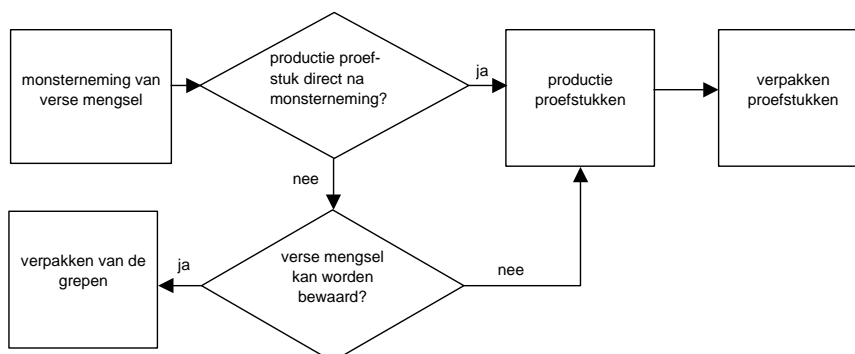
monsterneming van verse mengsel

productie proefstuk direct na monsterneming?

ja

productie proefstukken

verpakken proefstukken

nee

verse mengsel kan worden bewaard?

nee

ja

verpakken van de grepen